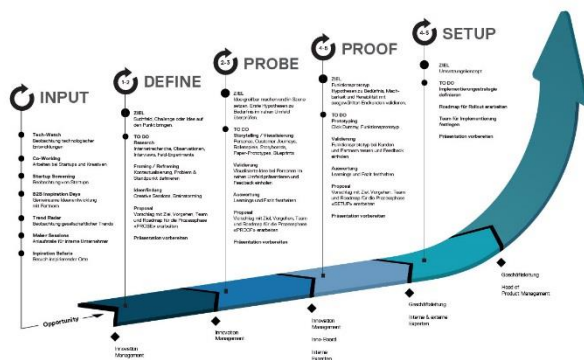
INPUT

Tech-Watch
Beobachtung technologischer Entwicklungen

Co-Working
Arbeiten bei Startups und Kreativen

Startup Screening
Beobachtung von Startups

B2B Inspiration Days
Gemeinsame Ideenentwicklung mit Partnern

Trend Radar
Beobachtung gesellschaftlicher Trends

Maker Sessions
Anschläge für interne Unternehmer

Inspiration Safaris
Besuch inspirierender Orte

1-2 DEFINE

ZIEL
Suchfeld, Challenge oder Idee auf den Punkt bringen.

TO DO
Research
Internetrecherche, Observationen, Interviews, Feldexperimente

Framing / Reframing
Kontextualisierung, Problem & Standpunkt definieren

Ideenfindung
Creative Sessions, Brainstorming

Proposal
Vorschlag mit Ziel, Vorgehen, Team und Roadmap für die Prototyphase »PROBE« erarbeiten

Präsentation vorbereiten

2-3 PROBE

ZIEL
Bedingungen marktnaher Szenarien prüfen. Erste Hypothesen zu Bedarfen im realen Umfeld überprüfen.

TO DO
Storytelling / Visualisierung
Personas, Customer Journeys, Businessmodelle, Storyboards, Paper-Prototypen, Blueprints

Validierung
Visualisierte Ideen bei Partnern im internen Umfeld präsentieren und Feedback einholen

Auswertung
Learnings und Fazit festhalten

Proposal
Vorschlag mit Ziel, Vorgehen, Team und Roadmap für die Prototyphase »PROOF« erarbeiten

Präsentation vorbereiten

4-6 PROOF

ZIEL
Funktionsprototyp
Hypothesen zu Bedarfen, Machbarkeit und Resonanz mit ausgewählten Endkunden validieren.

TO DO
Prototyping
Click-Dummy, Funktionsprototyp

Validierung
Funktionsprototyp bei Kunden und Partnern testen und Feedback einholen

Auswertung
Learnings und Fazit festhalten

Proposal
Vorschlag mit Ziel, Vorgehen, Team und Roadmap für die Phase »SETUP« erarbeiten

Präsentation vorbereiten

4-5 SETUP

ZIEL
Umsetzungskonzept

TO DO
Implementierungsstrategie definieren

Roadmap für Rollout erarbeiten

Team für Implementierung festlegen

Präsentation vorbereiten

Opportunity

Innovation Management

Innovation Management

Innovation Management
Intra-Board
Interne Experten

Geschäftsleitung
Interne & externe Experten

Geschäftsleitung
Head of Product Management